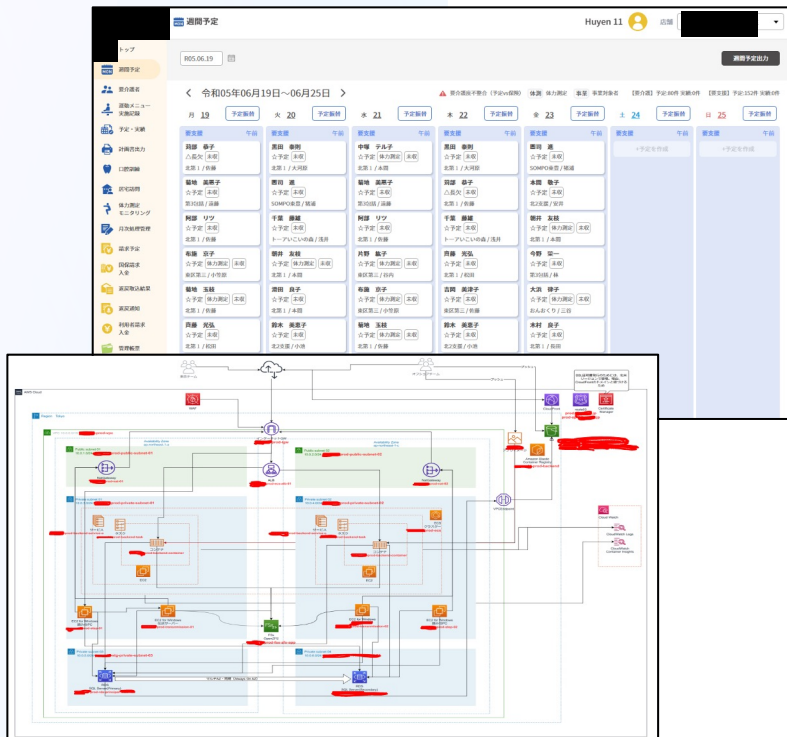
週間予定

Huyen 11

店舗

トップ

週間予定

要介護者

運動メニュー実施記録

予定・実績

計画書出力

口腔測線

居宅訪問

体力測定モニタリング

月次処理管理

請求予定

国保請求入金

返戻取込結果

返戻通知

利用者請求入金

管理帳票

R05.06.19

週間予定出力

令和05年06月19日～06月25日

要介護度不整合（予定vs保険） 体調 体力測定 事業 事業実施者

【要介護】予定:80件 実績:0件 【要支援】予定:152件 実績:0件

月 19 予定振替

火 20 予定振替

水 21 予定振替

木 22 予定振替

金 23 予定振替

土 24 予定振替

日 25 予定振替

要支援 午前

| 要支援 午前 | 要支援 午前 | 要支援 午前 | 要支援 午前 | 要支援 午前 | 要支援 午前 | 要支援 午前 |
|---|---|---|---|---|---|---|
| 其部 恭子 △予定 未収 北部１／佐藤 | 黒田 泰則 ☆予定 未収 北部１／大河原 | 中塚 テル子 ☆予定 体力測定 未収 北部１／佐藤 | 黒田 泰則 ☆予定 未収 北部１／大河原 | 曽川 進 ☆予定 未収 SOMPO余霞／鏡遠 | +予定を作成 | +予定を作成 |
| 脇地 美恵子 ☆予定 未収 第3包括／遠藤 | 曽川 進 ☆予定 未収 SOMPO余霞／鏡遠 | 脇地 美恵子 ☆予定 体力測定 未収 北部１／佐藤 | 其部 恭子 △予定 未収 北部１／佐藤 | 本間 敬子 △予定 未収 北2支援／安井 | | |
| 阿部 リツ ☆予定 未収 北部１／佐藤 | 千葉 藤雄 ☆予定 未収 トーアいこいの森／浅井 | 阿部 リツ ☆予定 未収 北部１／佐藤 | 千葉 藤雄 ☆予定 未収 トーアいこいの森／浅井 | 朝井 友枝 ☆予定 体力測定 未収 北部１／本間 | | |
| 布施 京子 ☆予定 体力測定 未収 東区第三／小笠原 | 朝井 友枝 ☆予定 体力測定 未収 北部１／本間 | 片野 鉱子 ☆予定 体力測定 未収 東区第三／谷内 | 斉藤 光弘 ☆予定 未収 北部１／佐藤 | 今野 栄一 ☆予定 未収 第3包括／本 | | |
| 脇地 玉枝 ☆予定 体力測定 未収 北部１／佐藤 | 澤田 良子 ☆予定 体力測定 未収 北部１／本間 | 布施 京子 ☆予定 体力測定 未収 東区第三／小笠原 | 吉岡 美津子 ☆予定 体力測定 未収 東区第三／佐藤 | 大浜 緑子 ☆予定 体力測定 未収 おんおりろ／三谷 | | |
| 斉藤 光弘 ☆予定 未収 北部１／和田 | 鈴木 美恵子 ☆予定 未収 北2支援／小池 | 脇地 玉枝 ☆予定 体力測定 未収 北部１／佐藤 | 鈴木 美恵子 ☆予定 未収 北2支援／佐藤 | 木村 良子 ☆予定 未収 北部１／長田 | | |

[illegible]